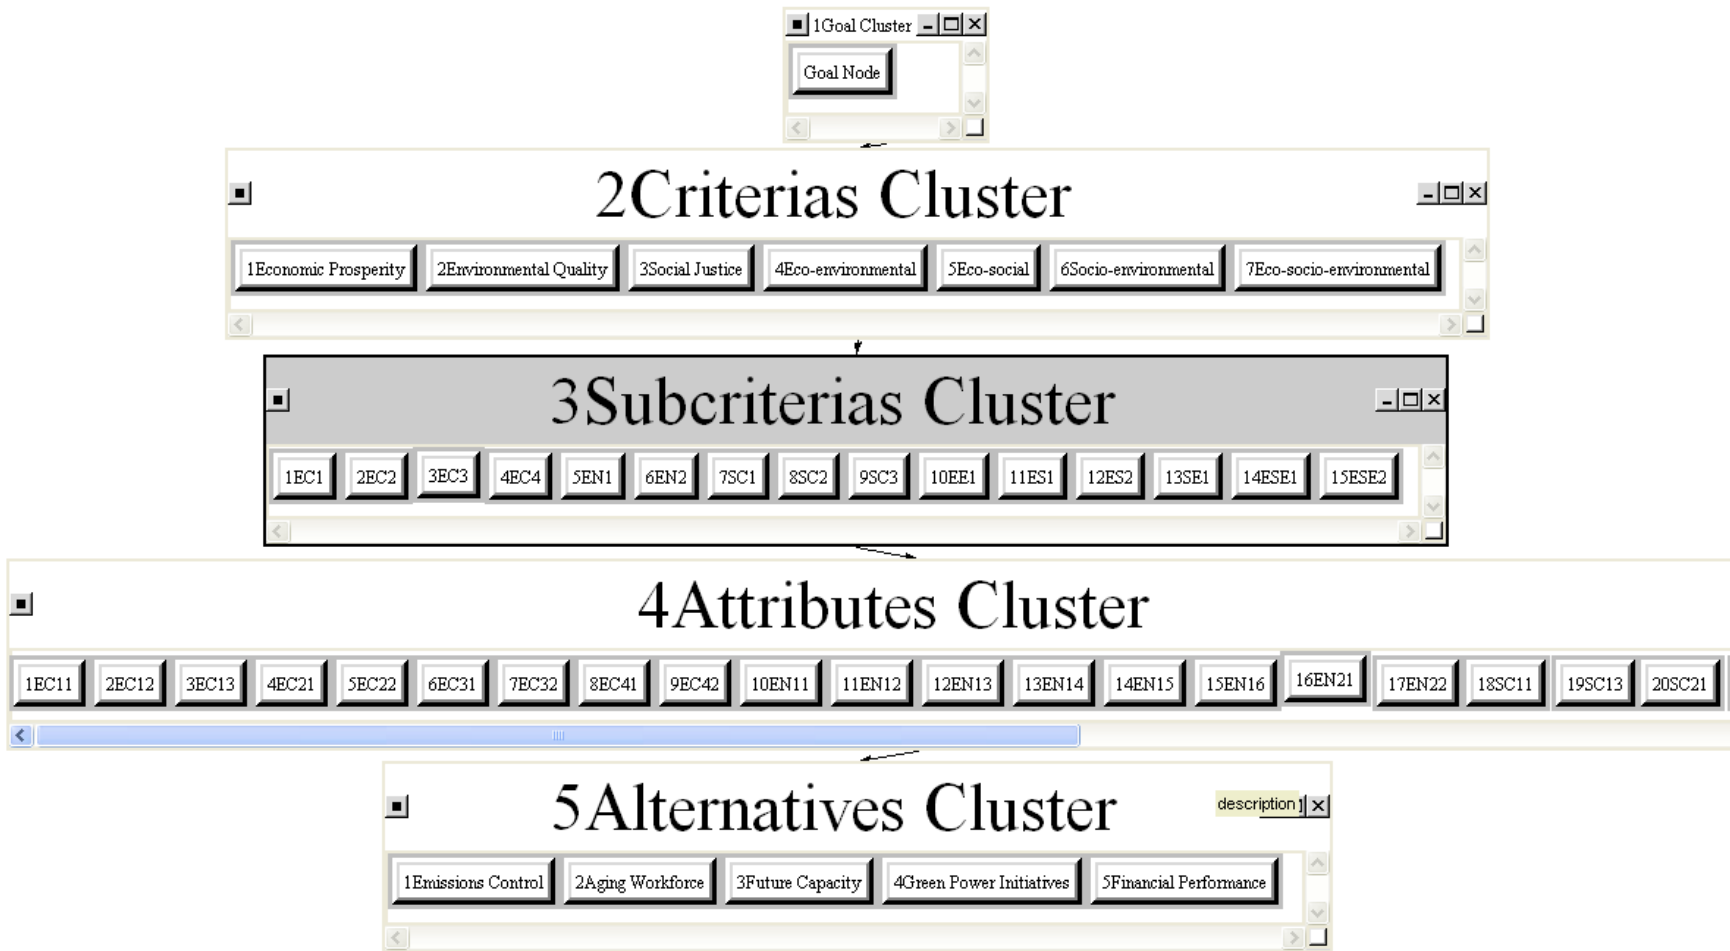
1Goal Cluster

Goal Node

2Criterias Cluster

1Economic Prosperity | 2Environmental Quality | 3Social Justice | 4Eco-environmental | 5Eco-social | 6Socio-environmental | 7Eco-socio-environmental

3Subcriterias Cluster

1EC1 | 2EC2 | 3EC3 | 4EC4 | 5EN1 | 6EN2 | 7SC1 | 8SC2 | 9SC3 | 10EE1 | 11ES1 | 12ES2 | 13SE1 | 14ESE1 | 15ESE2

4Attributes Cluster

1EC11 | 2EC12 | 3EC13 | 4EC21 | 5EC22 | 6EC31 | 7EC32 | 8EC41 | 9EC42 | 10EN11 | 11EN12 | 12EN13 | 13EN14 | 14EN15 | 15EN16 | 16EN21 | 17EN22 | 18SC11 | 19SC13 | 20SC21

5Alternatives Cluster

description

1Emissions Control | 2Aging Workforce | 3Future Capacity | 4Green Power Initiatives | 5Financial Performance